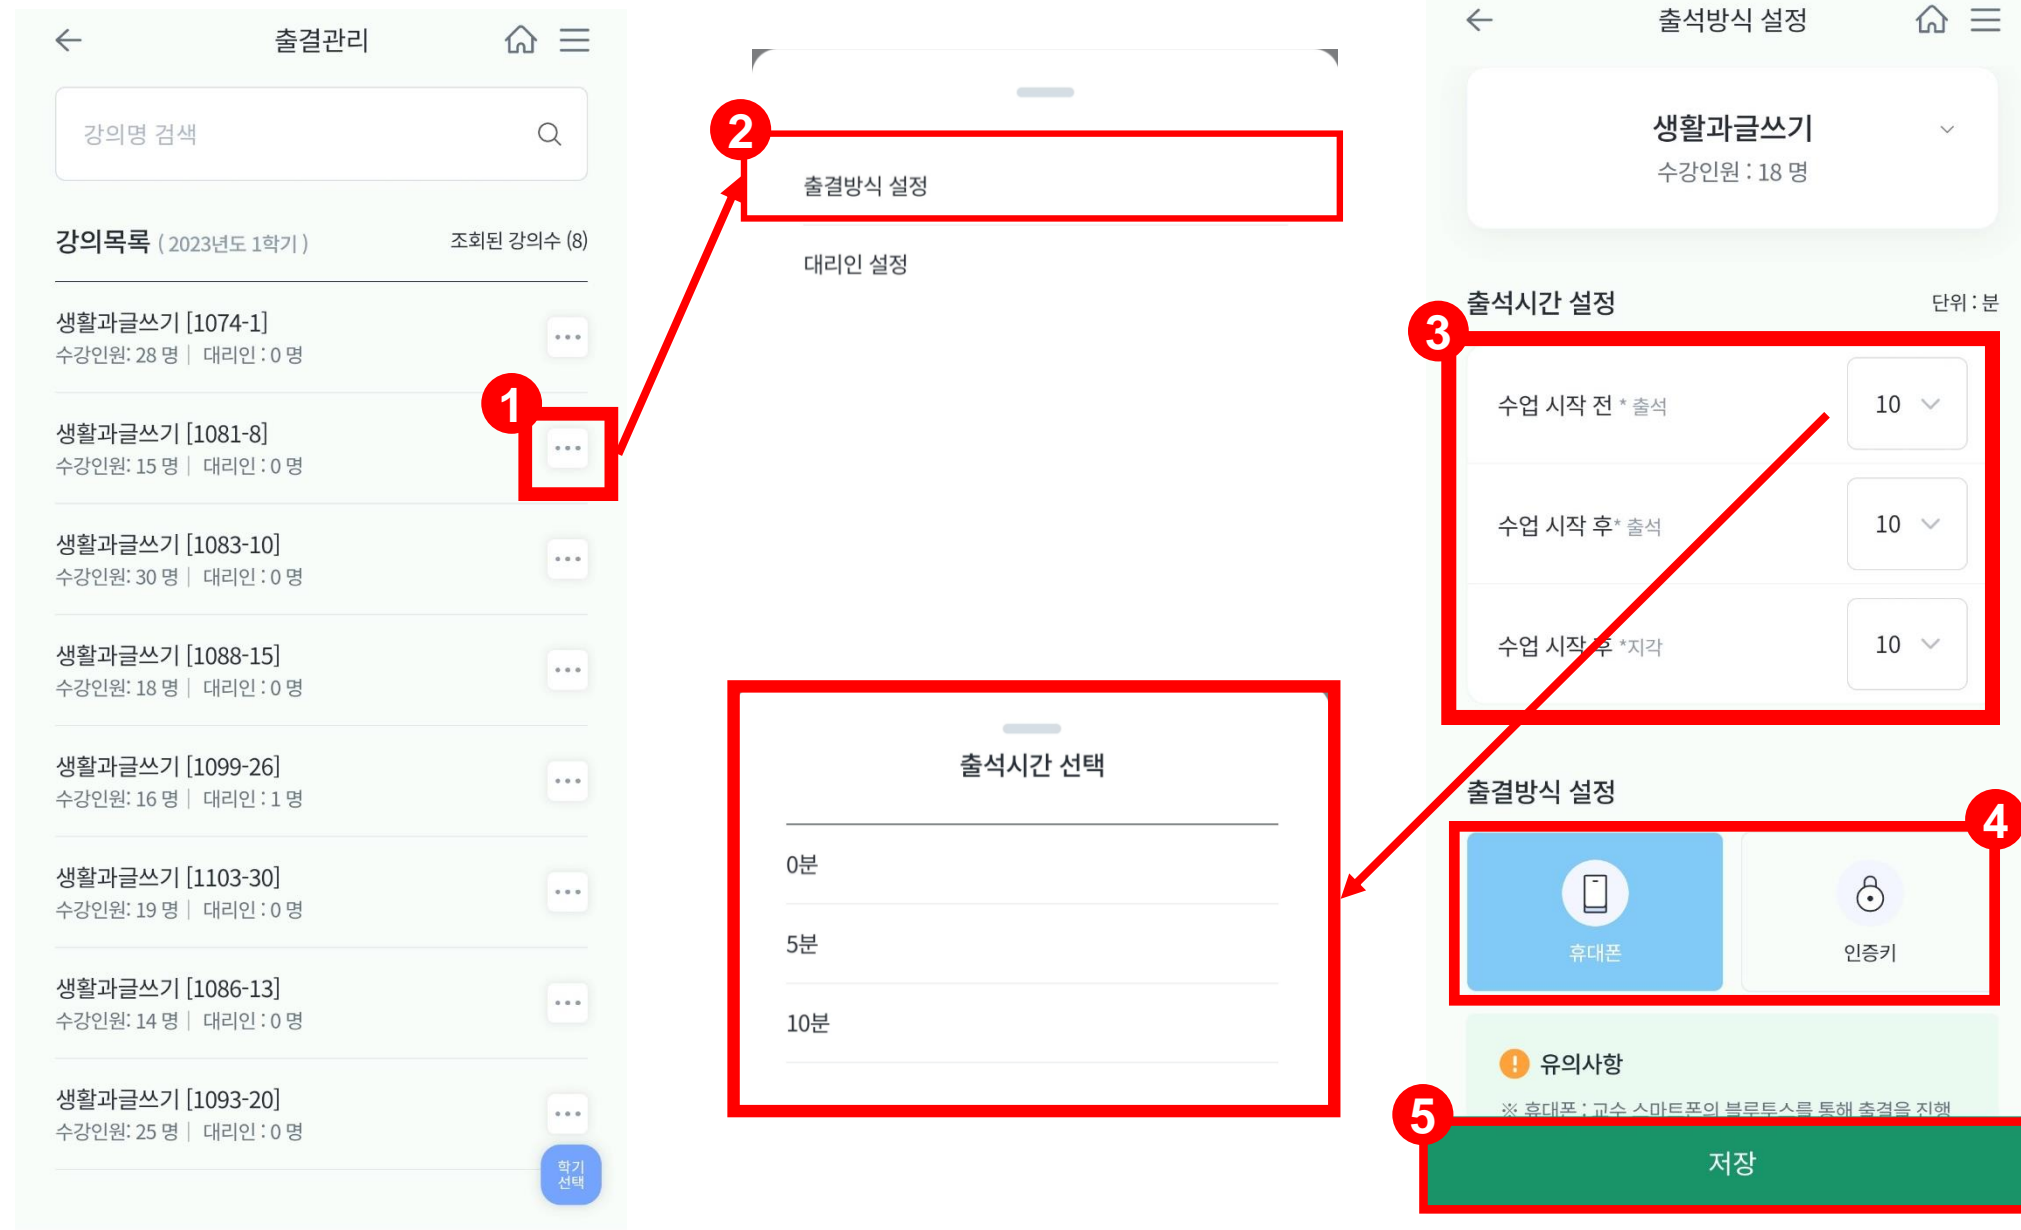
출결관리

강의명 검색

강의목록 ( 2023년도 1학기 )
조회된 강의수 (8)

생활과글쓰기 [1074-1]
수강인원: 28 명 | 대리인 : 0 명

생활과글쓰기 [1081-8]
수강인원: 15 명 | 대리인 : 0 명

생활과글쓰기 [1083-10]
수강인원: 30 명 | 대리인 : 0 명

생활과글쓰기 [1088-15]
수강인원: 18 명 | 대리인 : 0 명

생활과글쓰기 [1099-26]
수강인원: 16 명 | 대리인 : 1 명

생활과글쓰기 [1103-30]
수강인원: 19 명 | 대리인 : 0 명

생활과글쓰기 [1086-13]
수강인원: 14 명 | 대리인 : 0 명

생활과글쓰기 [1093-20]
수강인원: 25 명 | 대리인 : 0 명

학기 선택

1

2

출결방식 설정

대리인 설정

출석시간 선택

0분

5분

10분

출석방식 설정

생활과글쓰기
수강인원 : 18 명

출석시간 설정
단위 : 분

3

수업 시작 전 * 출석
10

수업 시작 후* 출석
10

수업 시작 후 *지각
10

출결방식 설정

4

휴대폰

인증키

유의사항

※ 휴대폰 : 교수 스마트폰의 블루투스를 통해 출결을 진행

5

저장